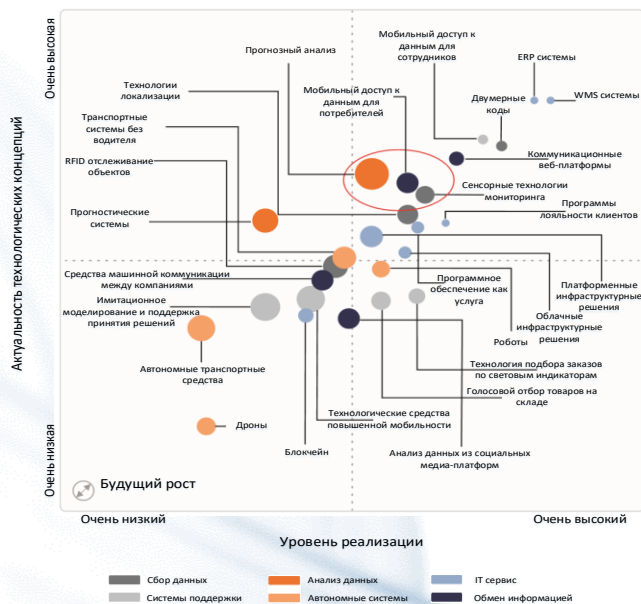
Очень высокая

Актуальность технологических концепций

Очень низкая

Прогнозный анализ

Мобильный доступ к данным для сотрудников

ERP системы

WMS системы

Двумерные коды

Технологии локализации

Мобильный доступ к данным для потребителей

Транспортные системы без водителя

Коммуникационные веб-платформы

RFID отслеживание объектов

Сенсорные технологии мониторинга

Программы лояльности клиентов

Прогностические системы

Средства машинной коммуникации между компаниями

Платформенные инфраструктурные решения

Программное обеспечение как услуга

Облачные инфраструктурные решения

Имитационное моделирование и поддержка принятия решений

Роботы

Технология подбора заказов по световым индикаторам

Автономные транспортные средства

Голосовой отбор товаров на складе

Технологические средства повышенной мобильности

Дроны

Блокчейн

Анализ данных из социальных медиа-платформ

Будущий рост

Очень низкий

Очень высокий

Уровень реализации

Сбор данных

Анализ данных

IT сервис

Системы поддержки

Автономные системы

Обмен информацией